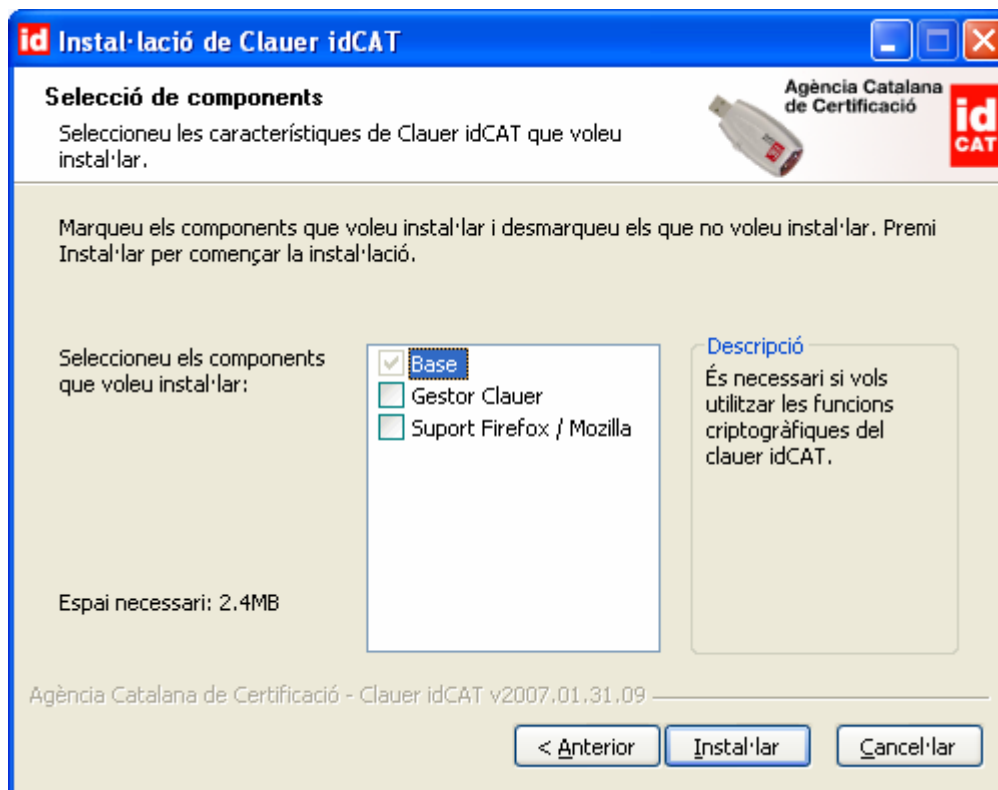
id Instal·lació de Clauer idCAT

Selecció de components

Seleccioneu les característiques de Clauer idCAT que voleu instal·lar.

Agència Catalana de Certificació

id CAT

Marqueu els components que voleu instal·lar i desmarqueu els que no voleu instal·lar. Premi Instal·lar per començar la instal·lació.

Seleccioneu els components que voleu instal·lar:

Base
Gestor Clauer
Suport Firefox / Mozilla

Descripció

És necessari si vols utilitzar les funcions criptogràfiques del clauer idCAT.

Espai necessari: 2.4MB

Agència Catalana de Certificació - Clauer idCAT v2007.01.31.09

< Anterior

Instal·lar

Cancel·lar